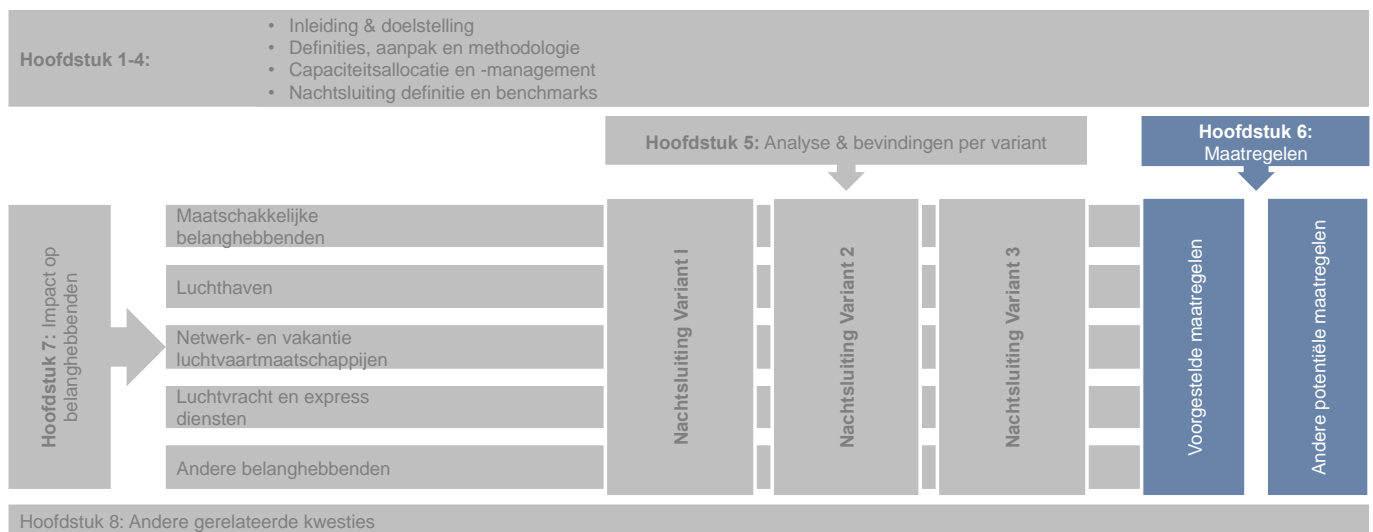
Hoofdstuk 1-4:

- Inleiding & doelstelling
- Definities, aanpak en methodologie
- Capaciteitsallocatie en -management
- Nachtsluiting definitie en benchmarks

Hoofdstuk 5: Analyse & bevindingen per variant

Hoofdstuk 6: Maatregelen

Hoofdstuk 7: Impact op belanghebbenden

Maatschakkelijke belanghebbenden

Luchthaven

Netwerk- en vakantie luchtvaartmaatschappijen

Luchtvracht en express diensten

Andere belanghebbenden

Nachtsluiting Variant I

Nachtsluiting Variant 2

Nachtsluiting Variant 3

Voorgestelde maatregelen

Andere potentiële maatregelen

Hoofdstuk 8: Andere gerelateerde kwesties